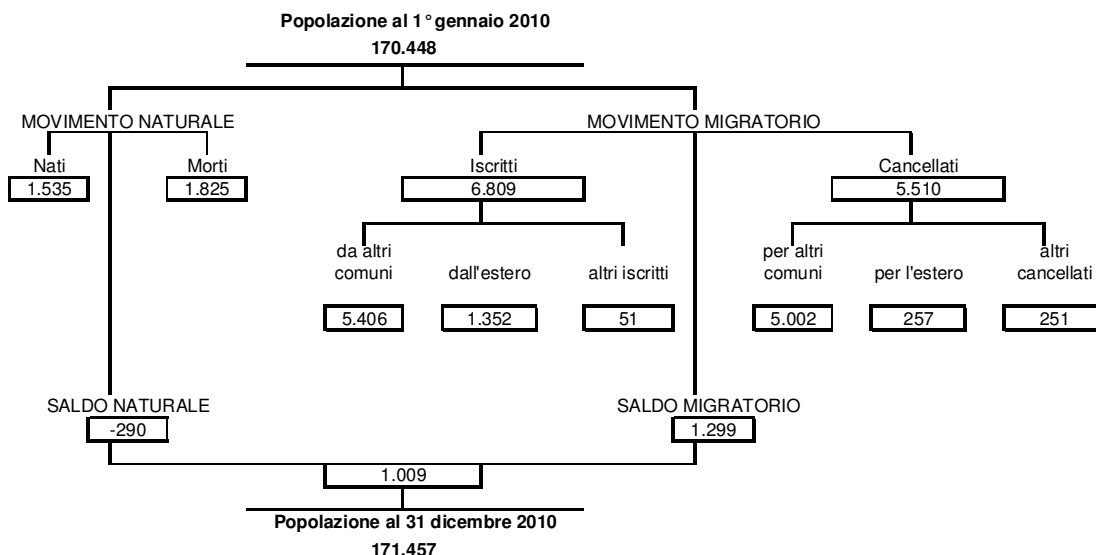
Popolazione al 1° gennaio 2010
170.448

MOVIMENTO NATURALE

Nati
1.535

Morti
1.825

MOVIMENTO MIGRATORIO

Iscritti
6.809

da altri comuni
5.406

dall'estero
1.352

altri iscritti
51

Cancellati
5.510

per altri comuni
5.002

per l'estero
257

altri cancellati
251

SALDO NATURALE
-290

SALDO MIGRATORIO
1.299

1.009

Popolazione al 31 dicembre 2010
171.457